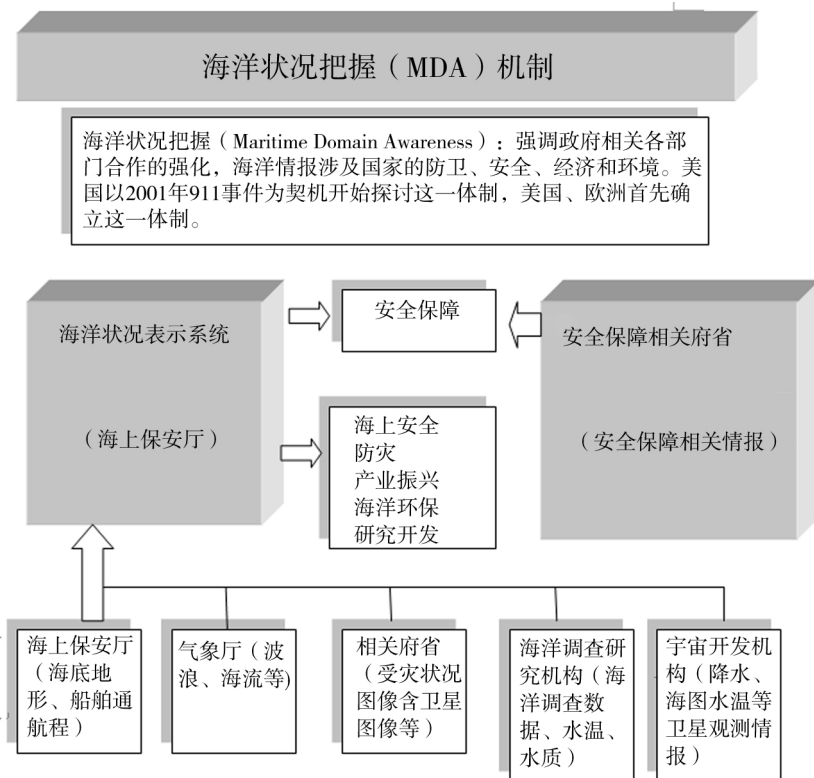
海洋状况把握（MDA）机制

海洋状况把握（Maritime Domain Awareness）：强调政府相关各部门合作的强化，海洋情报涉及国家的防卫、安全、经济和环境。美国以2001年911事件为契机开始探讨这一体制，美国、欧洲首先确立这一体制。

海洋状况表示系统

（海上保安厅）

安全保障

海上安全
防灾
产业振兴
海洋环保
研究开发

安全保障相关府省

（安全保障相关情报）

海上保安厅（海底地形、船舶通航程）

气象厅（波浪、海流等）

相关府省（受灾状况图像含卫星图像等）

海洋调查研究机构（海洋调查数据、水温、水质）

宇宙开发机构（降水、海图水温等卫星观测情报）